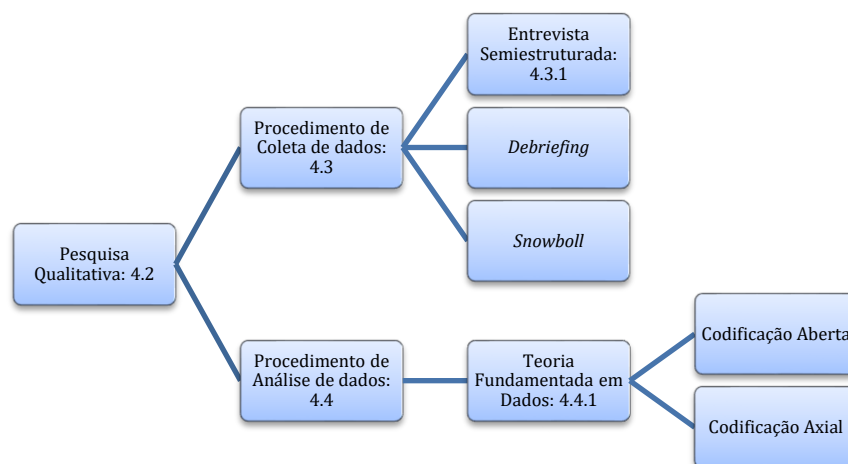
Pesquisa Qualitativa: 4.2

Procedimento de Coleta de dados: 4.3

Entrevista Semiestruturada: 4.3.1

*Debriefing*

*Snowboll*

Procedimento de Análise de dados: 4.4

Teoria Fundamentada em Dados: 4.4.1

Codificação Aberta

Codificação Axial